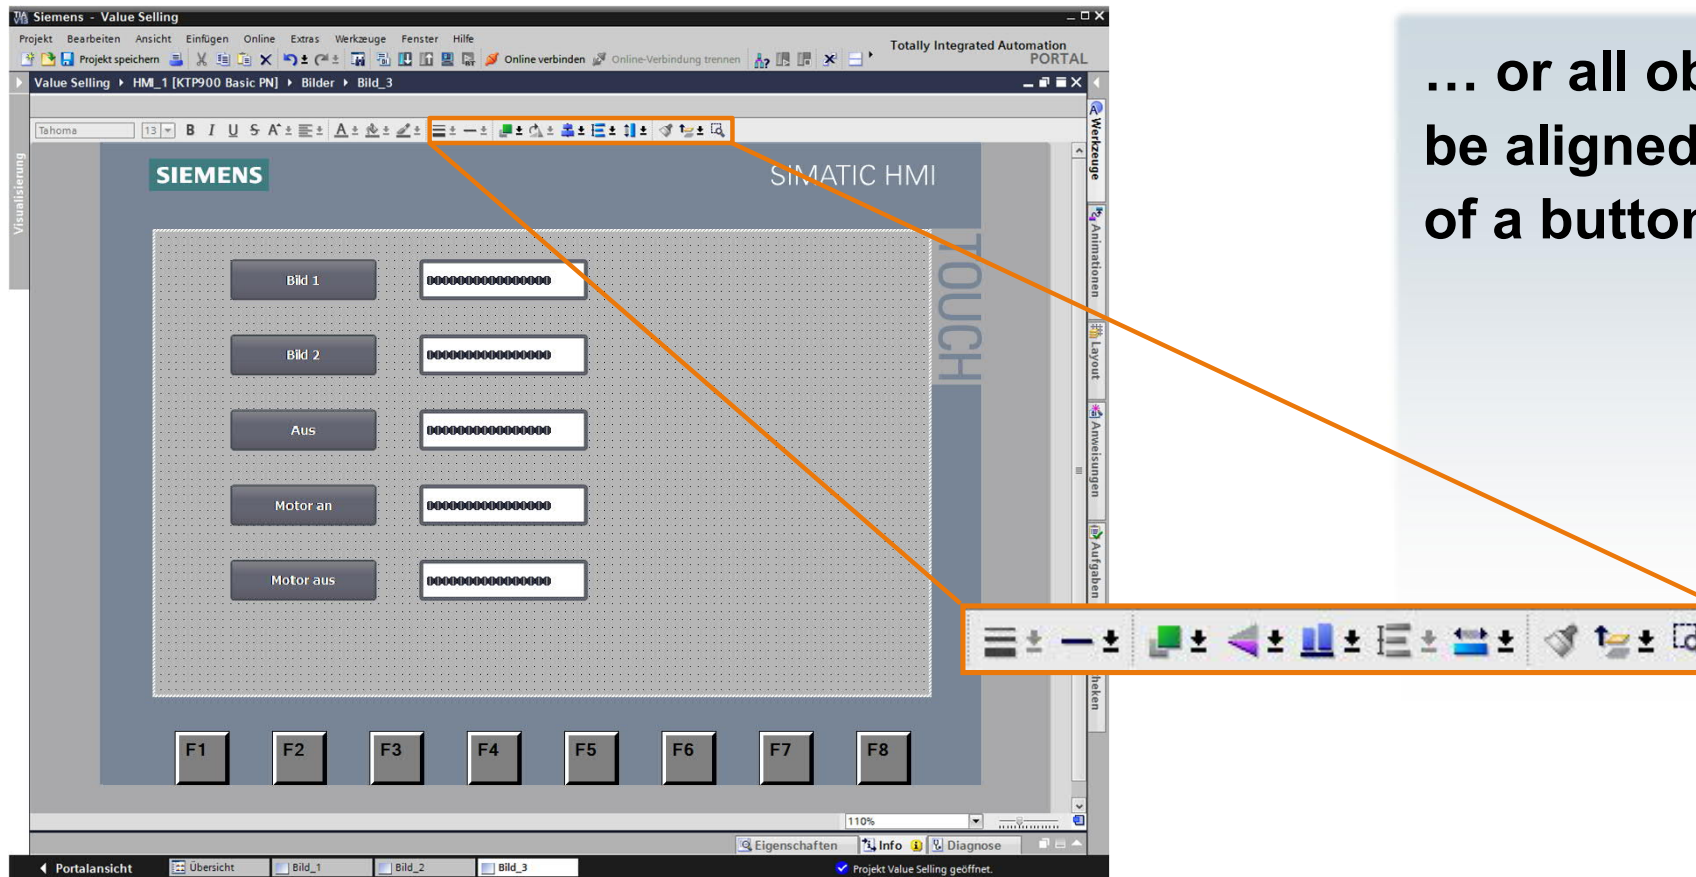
Siemens - Value Selling

Projekt Bearbeiten Ansicht Einfügen Online Extras Werkzeuge Fenster Hilfe

Projekt speichern Online verbinden Online-Verbindung trennen

Totally Integrated Automation
PORTAL

Value Selling ▸ HMI_1 [KTP900 Basic PN] ▸ Bilder ▸ Bild_3

Tahoma 13 B I U S

Visualisierung

SIEMENS SIMATIC HMI

TOUCH

Bild 1
Bild 2
Aus
Motor an
Motor aus

F1 F2 F3 F4 F5 F6 F7 F8

Werkzeuge Animationen Layout Anweisungen Aufgaben Bibliotheken

110%

Eigenschaften Info Diagnose

Portalansicht Übersicht Bild_1 Bild_2 Bild_3 Projekt Value Selling geöffnet.

… or all ob
be aligned
of a button